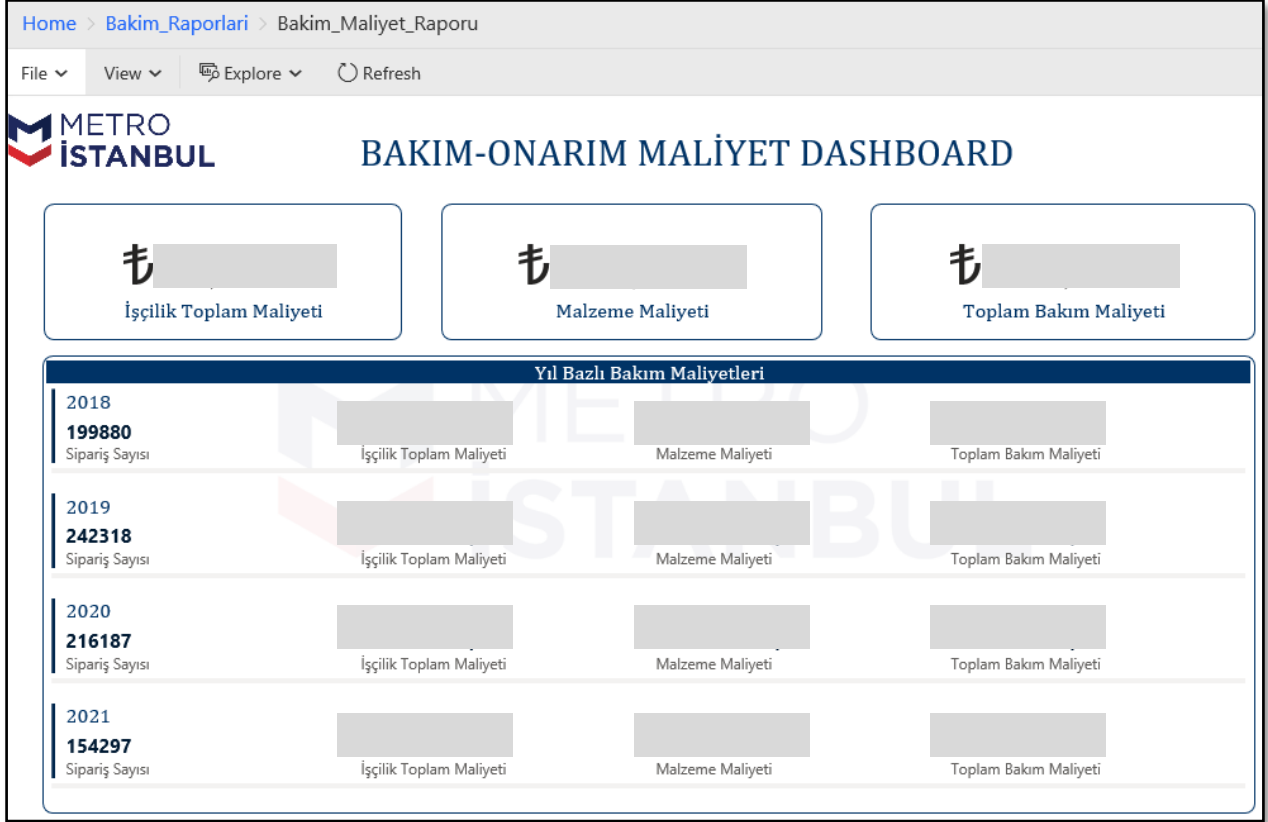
Home > Bakim_Raporlari > Bakim_Maliyet_Raporu

File ˅ View ˅ Explore ˅ Refresh

METRO İSTANBUL

BAKIM-ONARIM MALİYET DASHBOARD

₺ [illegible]
İşçilik Toplam Maliyeti

₺ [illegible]
Malzeme Maliyeti

₺ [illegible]
Toplam Bakım Maliyeti

Yıl Bazlı Bakım Maliyetleri

2018
199880
Sipariş Sayısı
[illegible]
İşçilik Toplam Maliyeti
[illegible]
Malzeme Maliyeti
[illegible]
Toplam Bakım Maliyeti

2019
242318
Sipariş Sayısı
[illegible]
İşçilik Toplam Maliyeti
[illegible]
Malzeme Maliyeti
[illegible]
Toplam Bakım Maliyeti

2020
216187
Sipariş Sayısı
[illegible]
İşçilik Toplam Maliyeti
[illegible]
Malzeme Maliyeti
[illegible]
Toplam Bakım Maliyeti

2021
154297
Sipariş Sayısı
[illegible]
İşçilik Toplam Maliyeti
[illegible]
Malzeme Maliyeti
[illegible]
Toplam Bakım Maliyeti